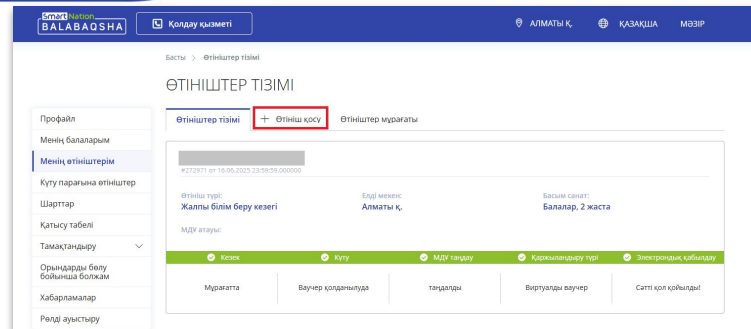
Smart Nation
BALABAQSHA

Қолдау қызметі

АЛМАТЫ Қ.

ҚАЗАҚША

МӘЗІР

Басты > Өтініштер тізімі

ӨТІНІШТЕР ТІЗІМІ

Профайл

Менің балаларым

Менің өтініштерім

Күту парағына өтініштер

Шарттар

Қатысу табелі

Тамақтандыру

Орындарды бөлу бойынша болжам

Хабарламалар

Рөлді ауыстыру

Өтініштер тізімі

+ Өтініш қосу

Өтініштер мұрағаты

#272971 от 16.06.2025 23:59:59.000000

Өтініш түрі:
Жалпы білім беру кезегі

Елді мекен:
Алматы қ.

Басым санат:
Балалар, 2 жаста

МДҰ атауы:

Кезек

Күту

МДҰ таңдау

Қаржыландыру түрі

Электрондық қабылдау

Мұрағатта

Ваучер қолданылуда

таңдалды

Виртуалды ваучер

Сәтті қол қойылды!